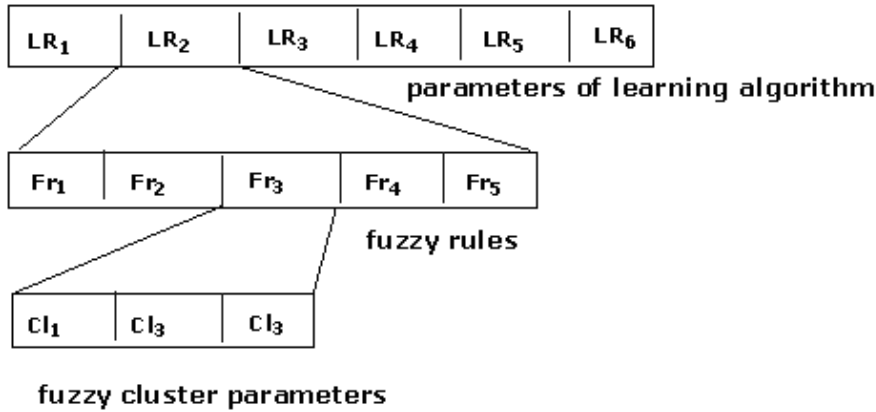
| $LR_1$ | $LR_2$ | $LR_3$ | $LR_4$ | $LR_5$ | $LR_6$ |
|---|---|---|---|---|---|

parameters of learning algorithm

| $Fr_1$ | $Fr_2$ | $Fr_3$ | $Fr_4$ | $Fr_5$ |
|---|---|---|---|---|

fuzzy rules

| $Cl_1$ | $Cl_3$ | $Cl_3$ |
|---|---|---|

fuzzy cluster parameters